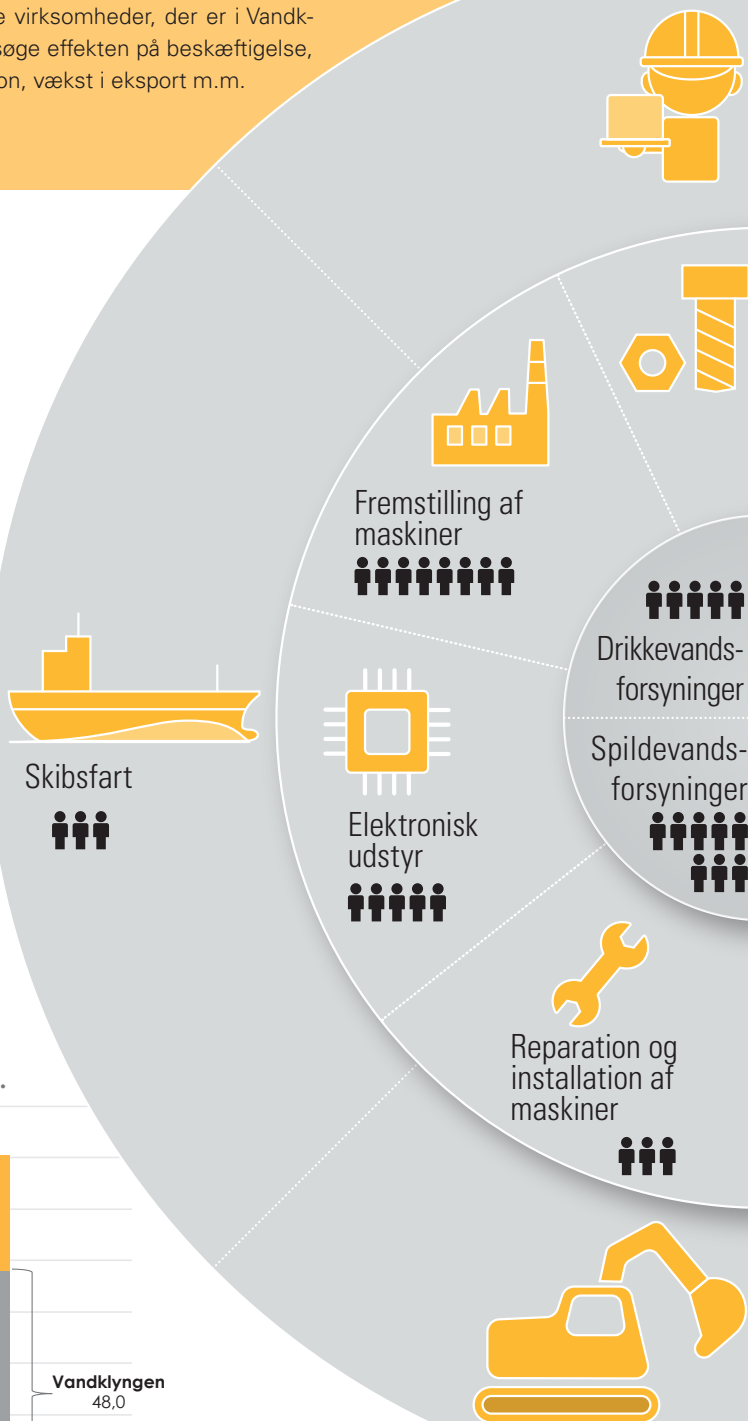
e virksomheder, der er i Vandk-
søge effekten på beskæftigelse,
on, vækst i eksport m.m.

Fremstilling af maskiner

Drikkevandsforsyninger

Spildevandsforsyninger

Skibsfart

Elektronisk udstyr

Reparation og installation af maskiner

Vandklyngen
48,0